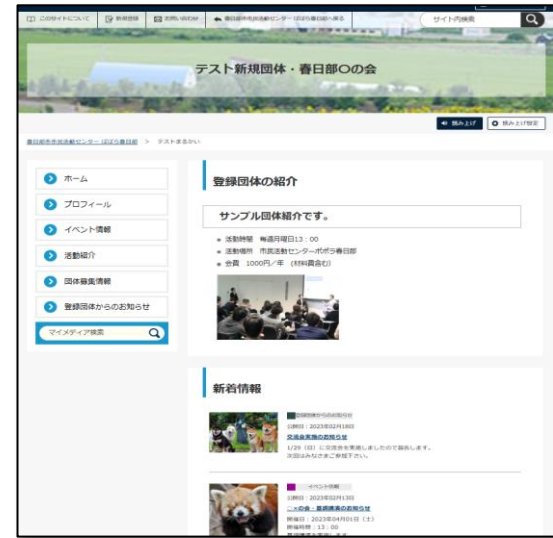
このサイトについて　新規登録　お問い合わせ　春日部市市民活動センター・ぽぽら春日部へ戻る　サイト内検索

テスト新規団体・春日部〇の会

読み上げ　読み上げ設定

春日部市市民活動センター・ぽぽら春日部 > テスト表示い

ホーム
プロフィール
イベント情報
活動紹介
団体募集情報
登録団体からのお知らせ
マイメディア検索

登録団体の紹介

サンプル団体紹介です。

活動時間　毎週月曜日13：00
活動場所　市民活動センターぽぽら春日部
会費　1000円／年（材料費含む）

新着情報

登録団体からのお知らせ
日時：2023年02月18日
交流会実施のお知らせ
1/29（日）に交流会を実施しましたので報告します。
次回はみなさまご参加下さい。

イベント情報
日時：2023年02月13日
〇〇の会・意見講演のお知らせ
開催日：2023年04月01日（土）
開催時間：13：00
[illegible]